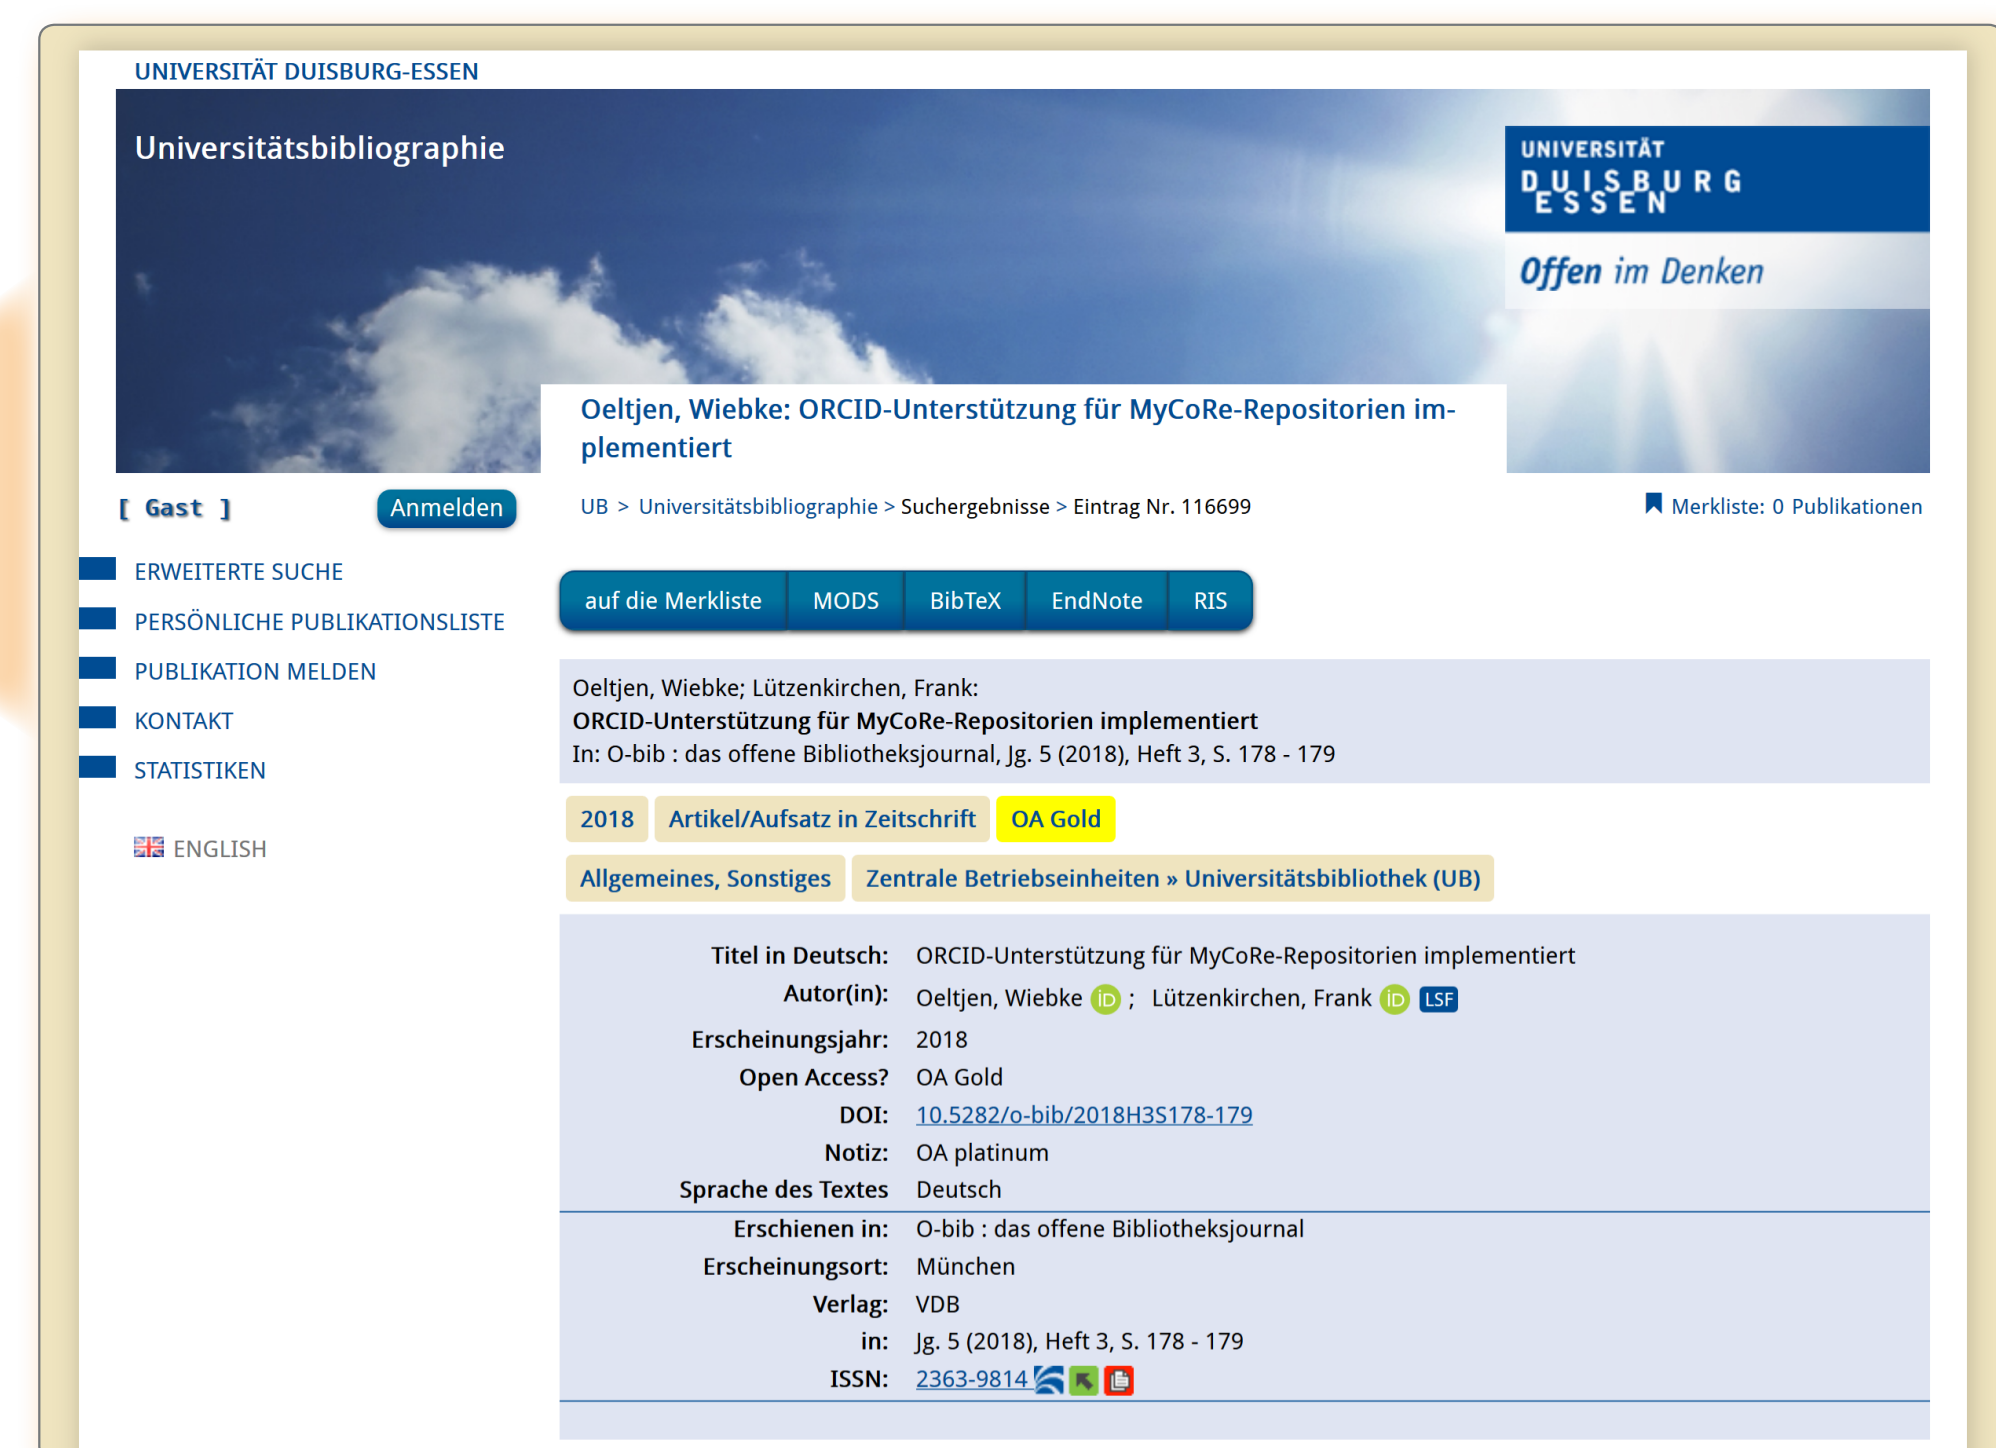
UNIVERSITÄT DUISBURG-ESSEN

Universitätsbibliographie

UNIVERSITÄT DUISBURG ESSEN

Offen im Denken

Oeltjen, Wiebke: ORCID-Unterstützung für MyCoRe-Repositorien implementiert

[ Gast ] Anmelden

UB > Universitätsbibliographie > Suchergebnisse > Eintrag Nr. 116699

Merkliste: 0 Publikationen

ERWEITERTE SUCHE

PERSÖNLICHE PUBLIKATIONSLISTE

PUBLIKATION MELDEN

KONTAKT

STATISTIKEN

ENGLISH

auf die Merkliste | MODS | BibTeX | EndNote | RIS

Oeltjen, Wiebke; Lützenkirchen, Frank:
ORCID-Unterstützung für MyCoRe-Repositorien implementiert
In: O-bib : das offene Bibliotheksjournal, Jg. 5 (2018), Heft 3, S. 178 - 179

2018 | Artikel/Aufsatz in Zeitschrift | OA Gold

Allgemeines, Sonstiges | Zentrale Betriebseinheiten » Universitätsbibliothek (UB)

| | |
|---|---|
| Titel in Deutsch: | ORCID-Unterstützung für MyCoRe-Repositorien implementiert |
| Autor(in): | Oeltjen, Wiebke iD ; Lützenkirchen, Frank iD LSF |
| Erscheinungsjahr: | 2018 |
| Open Access? | OA Gold |
| DOI: | 10.5282/o-bib/2018H3S178-179 |
| Notiz: | OA platinum |
| Sprache des Textes | Deutsch |
| Erschienen in: | O-bib : das offene Bibliotheksjournal |
| Erscheinungsort: | München |
| Verlag: | VDB |
| in: | Jg. 5 (2018), Heft 3, S. 178 - 179 |
| ISSN: | 2363-9814 |